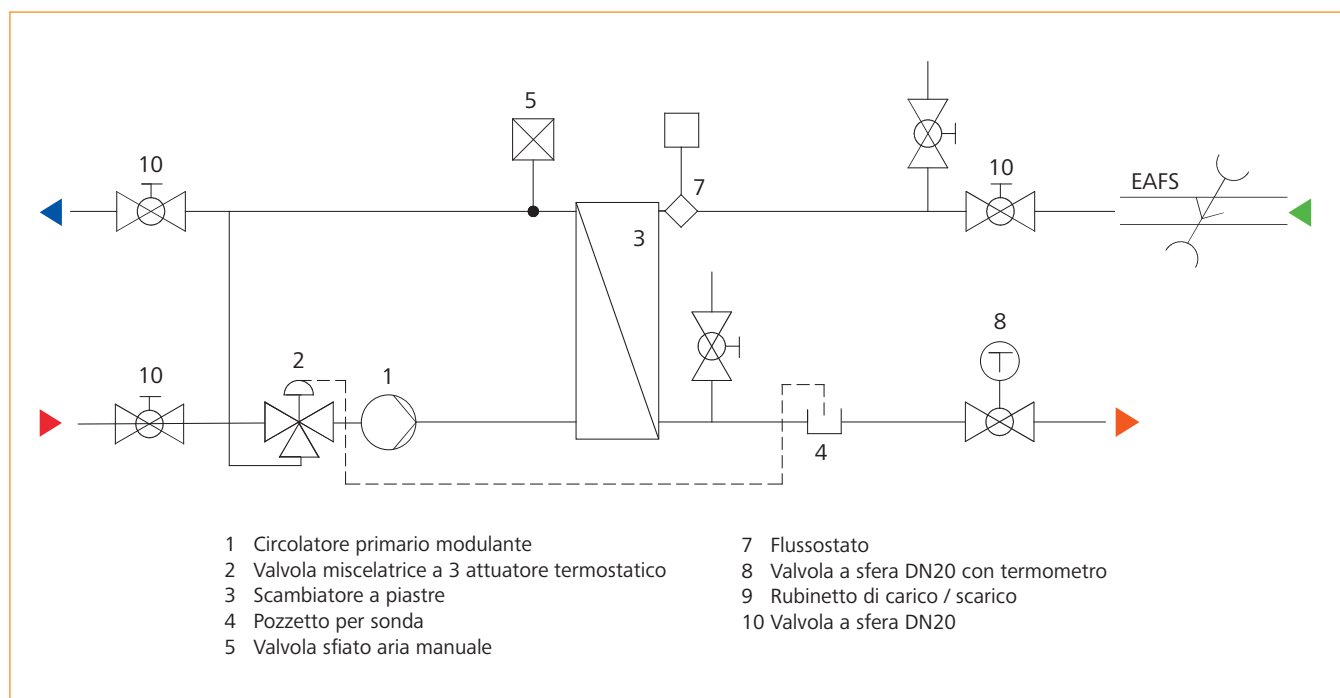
5

10

7

10

EAFS

3

8

2

1

10

4

1 Circolatore primario modulante
2 Valvola miscelatrice a 3 attuatore termostatico
3 Scambiatore a piastre
4 Pozzetto per sonda
5 Valvola sfiato aria manuale

7 Flussostato
8 Valvola a sfera DN20 con termometro
9 Rubinetto di carico / scarico
10 Valvola a sfera DN20